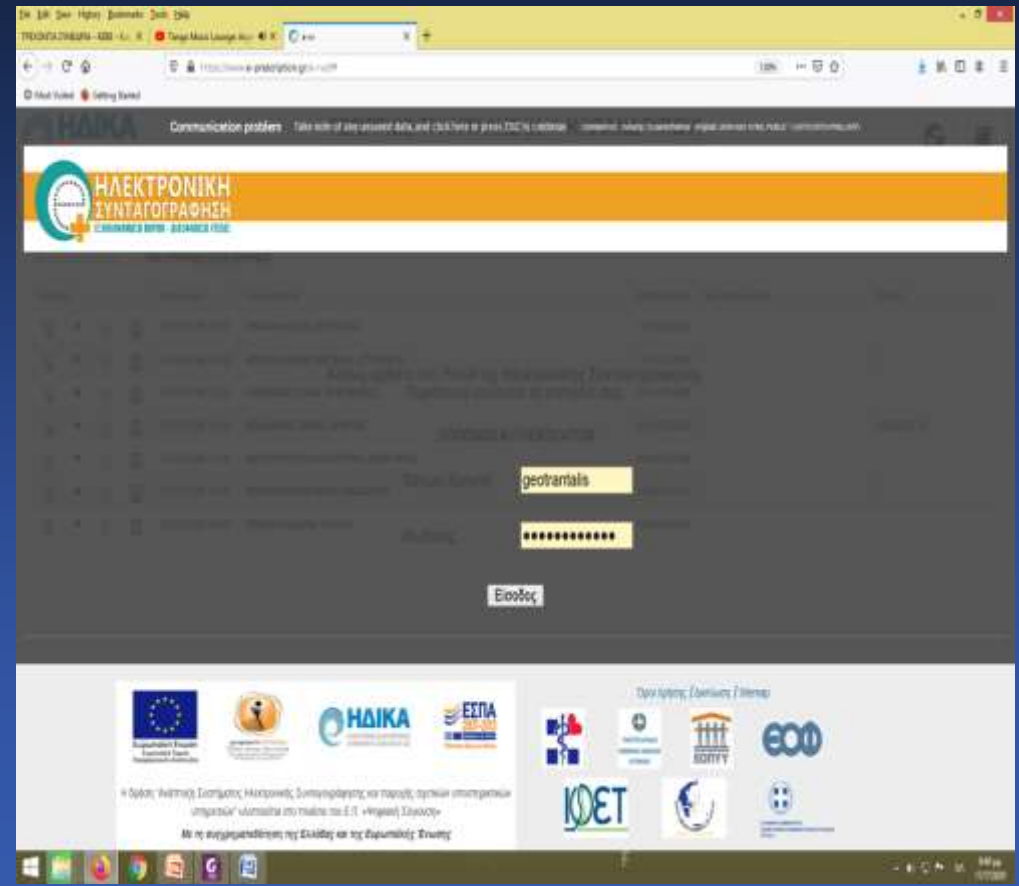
File Edit View History Bookmarks Tools Help

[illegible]

https://www.e-prescription.gr/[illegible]

Most Visited Getting Started

ΗΔΙΚΑ

Communication problem Take note of any unsaved data, and click here or press F5(Ctrl) to continue.

ΗΛΕΚΤΡΟΝΙΚΗ ΣΥΝΤΑΓΟΓΡΑΦΗΣΗ

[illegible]

geotrantalis

•••••••••••••

Είσοδος

ΗΔΙΚΑ

ΕΣΠΑ

Όροι Χρήσης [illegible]

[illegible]

Με τη συγχρηματοδότηση της Ελλάδας και της Ευρωπαϊκής Ένωσης

ΙΦΕΤ

ΕΟΠΥΥ

ΕΟΦ